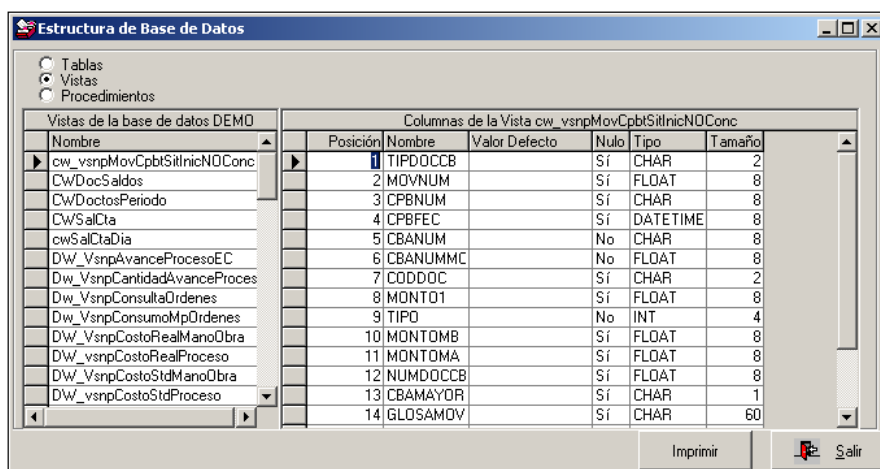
Estructura de Base de Datos

Tablas
Vistas
Procedimientos

Vistas de la base de datos DEMO

| Nombre |
|---|
| cw_vsnpMovCpbtSitInicNOConc |
| CWDocSaldos |
| CWDoctosPeriodo |
| CWSalCta |
| cwSalCtaDia |
| DW_VsnpAvanceProcesoEC |
| Dw_VsnpCantidadAvanceProces |
| Dw_VsnpConsultaOrdenes |
| DW_VsnpConsumoMpOrdenes |
| DW_VsnpCostoRealManoObra |
| DW_vsnpCostoRealProceso |
| DW_VsnpCostoStdManoObra |
| DW_vsnpCostoStdProceso |

Columnas de la Vista cw_vsnpMovCpbtSitInicNOConc

| Posición | Nombre | Valor Defecto | Nulo | Tipo | Tamaño |
|---|---|---|---|---|---|
| 1 | TIPDOCCB | | Sí | CHAR | 2 |
| 2 | MOVNUM | | Sí | FLOAT | 8 |
| 3 | CPBNUM | | Sí | CHAR | 8 |
| 4 | CPBFEC | | Sí | DATETIME | 8 |
| 5 | CBANUM | | No | CHAR | 8 |
| 6 | CBANUMMC | | No | FLOAT | 8 |
| 7 | CODDOC | | Sí | CHAR | 2 |
| 8 | MONTO1 | | Sí | FLOAT | 8 |
| 9 | TIPO | | No | INT | 4 |
| 10 | MONTOMB | | Sí | FLOAT | 8 |
| 11 | MONTOMA | | Sí | FLOAT | 8 |
| 12 | NUMDOCCB | | Sí | FLOAT | 8 |
| 13 | CBAMAYOR | | Sí | CHAR | 1 |
| 14 | GLOSAMOV | | Sí | CHAR | 60 |

Imprimir
Salir